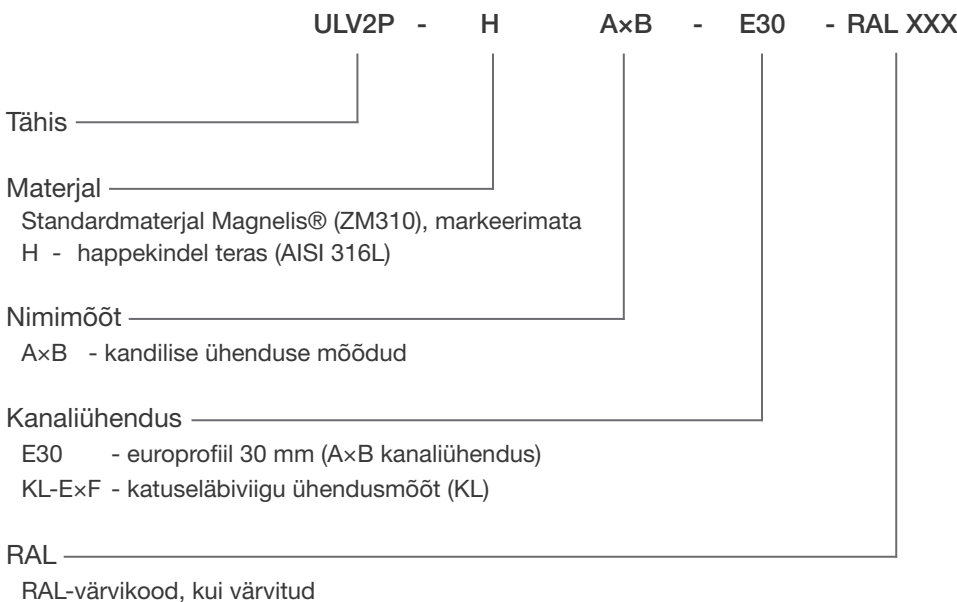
ULV2P - H A×B - E30 - RAL XXX

Tähis

Materjal
Standardmaterjal Magnelis® (ZM310), markeerimata
H - happekindel teras (AISI 316L)

Nimimõõt
A×B - kandilise ühenduse mõõdud

Kanaliühendus
E30 - europrofiil 30 mm (A×B kanaliühendus)
KL-E×F - katuseläbiviigu ühendusmõõt (KL)

RAL
RAL-värvikood, kui värvitud